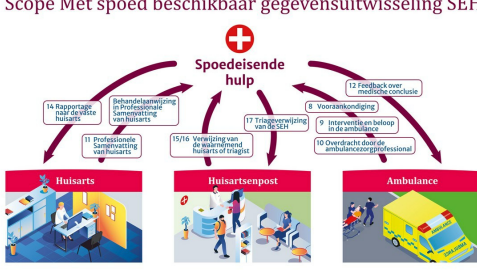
Scope Met spoed beschikbaar gegevensuitwisseling SEH

Spoedeisende hulp

14 Rapportage naar de vaste huisarts

Behandelaanwijzing in Professionele Samenvatting van huisarts

11 Professionele Samenvatting van huisarts

15/16 Verwijzing van de waarnemend huisarts of triagist

17 Triageverwijzing van de SEH

12 Feedback over medische conclusie

8 Vooraankondiging

9 Interventie en beloop in de ambulance

10 Overdracht door de ambulancezorgprofessional

Huisarts

Huisartsenpost

Ambulance